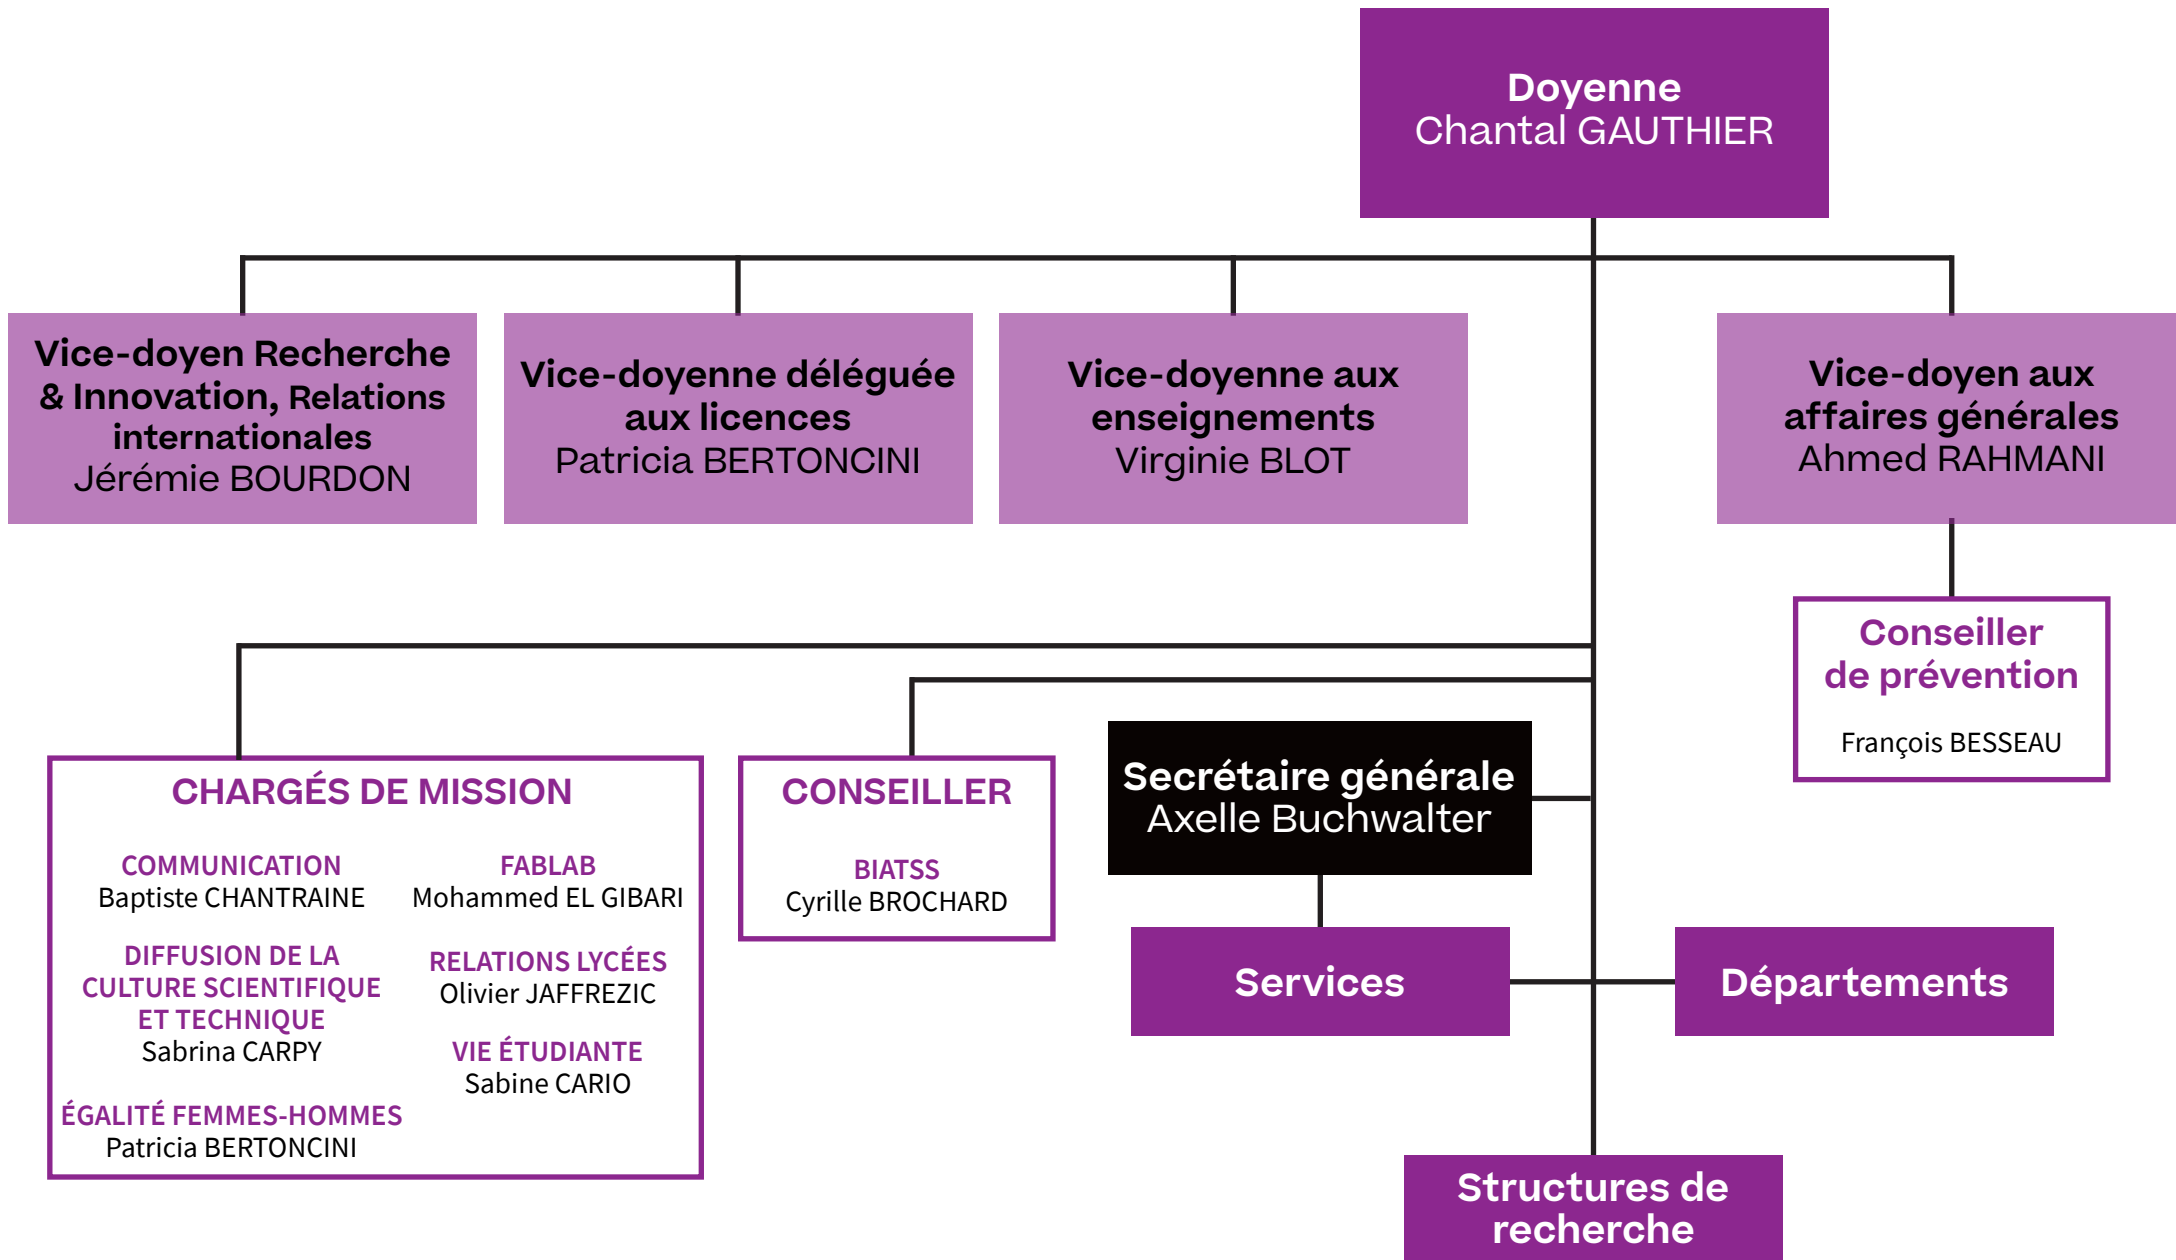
Doyenne
Chantal GAUTHIER

Vice-doyen Recherche & Innovation, Relations internationales
Jérémie BOURDON

Vice-doyenne déléguée aux licences
Patricia BERTONCINI

Vice-doyenne aux enseignements
Virginie BLOT

Vice-doyen aux affaires générales
Ahmed RAHMANI

Conseiller de prévention
François BESSEAU

CHARGÉS DE MISSION

COMMUNICATION
Baptiste CHANTRAINE

FABLAB
Mohammed EL GIBARI

DIFFUSION DE LA CULTURE SCIENTIFIQUE ET TECHNIQUE
Sabrina CARPY

RELATIONS LYCÉES
Olivier JAFFREZIC

VIE ÉTUDIANTE
Sabine CARIO

ÉGALITÉ FEMMES-HOMMES
Patricia BERTONCINI

CONSEILLER

BIATSS
Cyrille BROCHARD

Secrétaire générale
Axelle Buchwalter

Services

Départements

Structures de recherche